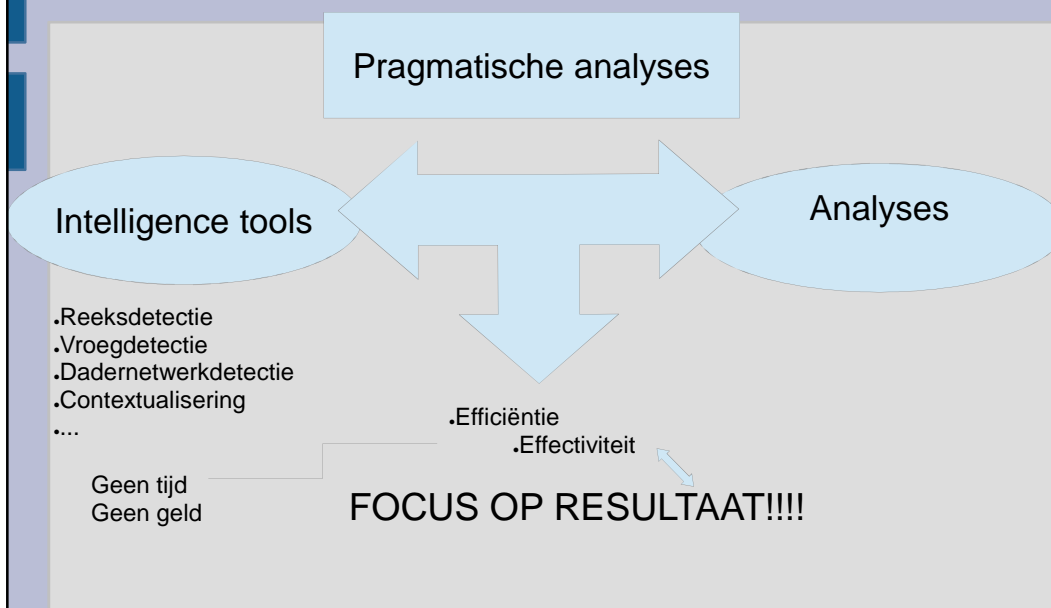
Pragmatische analyses

Intelligence tools

Analyses

- Reeksdetectie
- Vroegdetectie
- Dadernetwerkdetectie
- Contextualisering
- ...

- Efficiëntie
- Effectiviteit

Geen tijd
Geen geld

FOCUS OP RESULTAAT!!!!